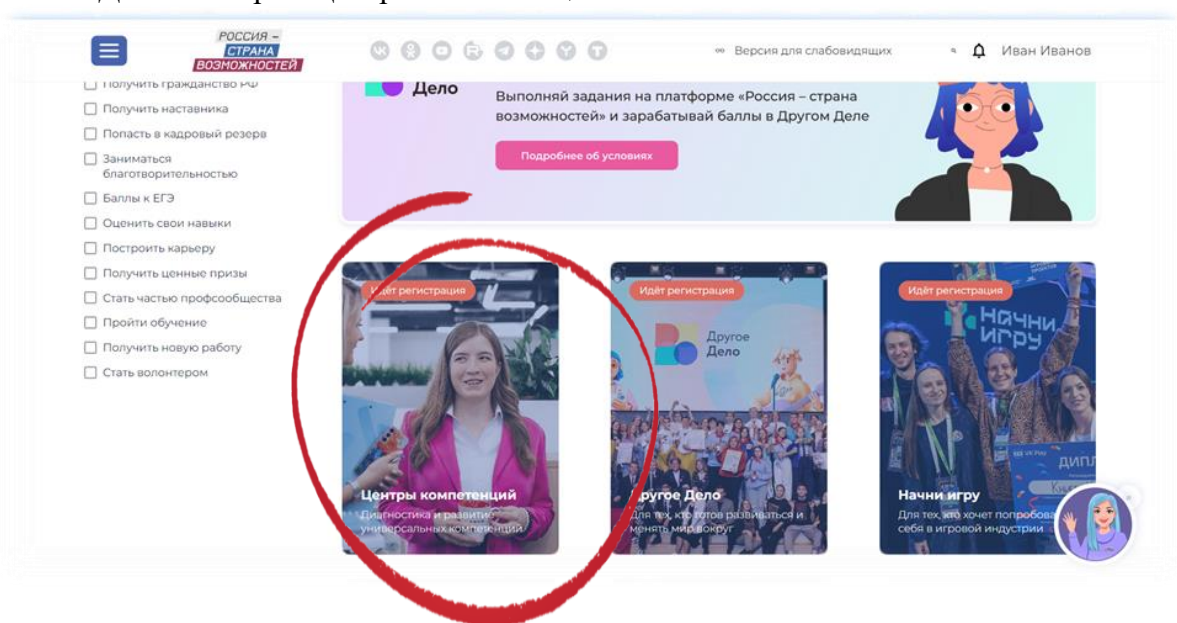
РОССИЯ – СТРАНА ВОЗМОЖНОСТЕЙ

Версия для слабовидящих

Иван Иванов

Получить гражданство РФ
Получить наставника
Попасть в кадровый резерв
Заниматься благотворительностью
Баллы к ЕГЭ
Оценить свои навыки
Построить карьеру
Получить ценные призы
Стать частью профсообщества
Пройти обучение
Получить новую работу
Стать волонтером

Дело

Выполняй задания на платформе «Россия – страна возможностей» и зарабатывай баллы в Другом Деле

Подробнее об условиях

Идёт регистрация

Центры компетенций

Диагностика и развитие универсальных компетенций

Идёт регистрация

Другое Дело

Другое Дело

Для тех, кто готов развиваться и менять мир вокруг

Идёт регистрация

Начни игру

Начни игру

Для тех, кто хочет попробовать себя в игровой индустрии

ДИПЛ